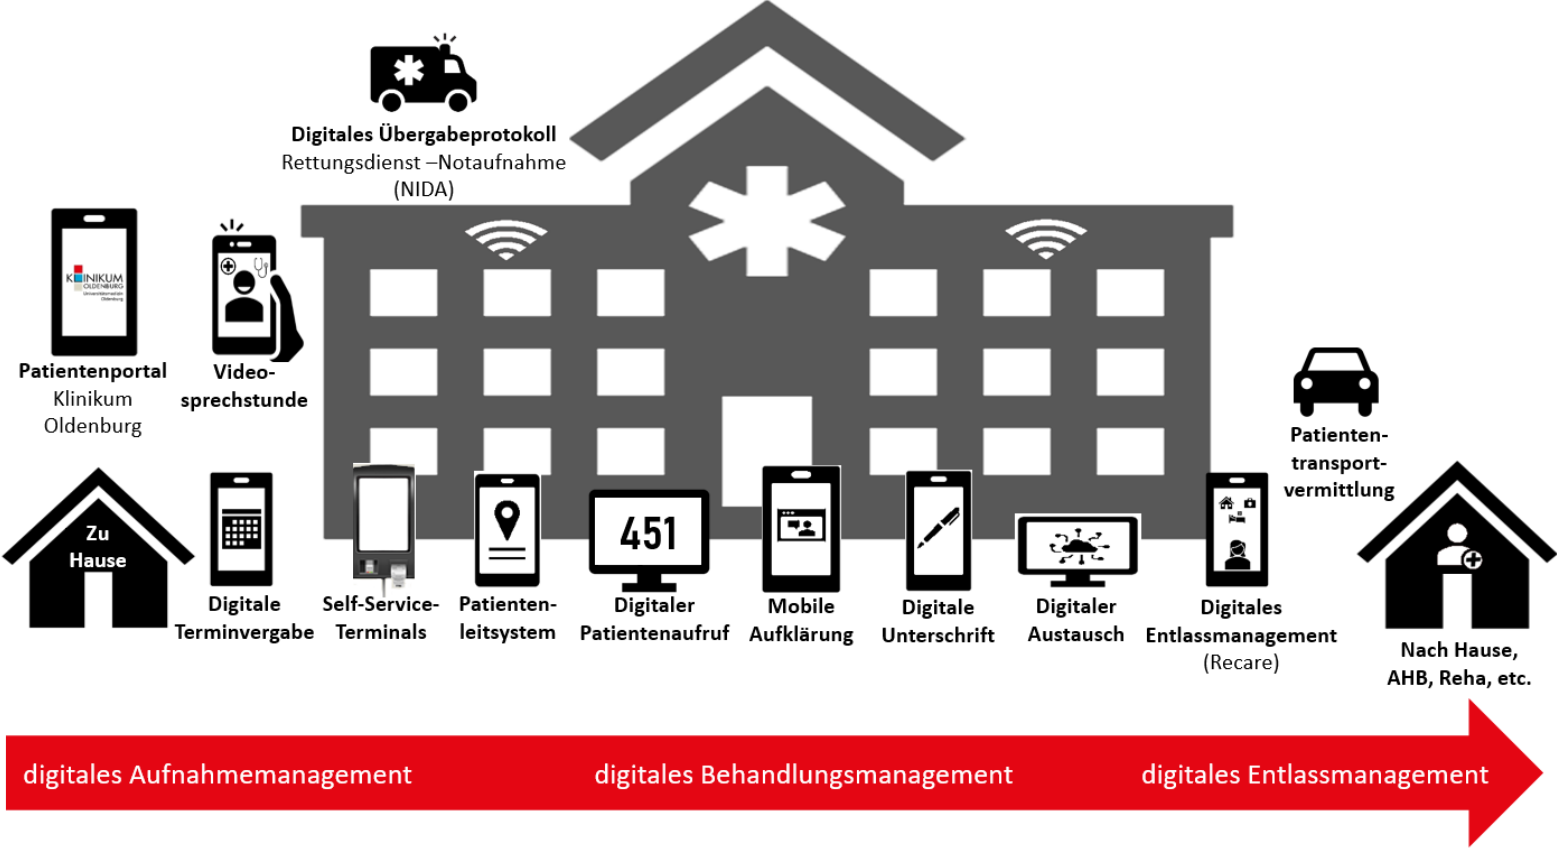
Digitales Übergabeprotokoll
Rettungsdienst –Notaufnahme
(NIDA)

KLINIKUM OLDENBURG

Patientenportal
Klinikum
Oldenburg

Video-sprechstunde

Zu Hause

Digitale
Terminvergabe

Self-Service-
Terminals

Patienten-leitsystem

451

Digitaler
Patientenaufruf

Mobile
Aufklärung

Digitale
Unterschrift

Digitaler
Austausch

Digitales
Entlassmanagement
(Recare)

Patienten-transport-vermittlung

Nach Hause,
AHB, Reha, etc.

digitales Aufnahmemanagement

digitales Behandlungsmanagement

digitales Entlassmanagement